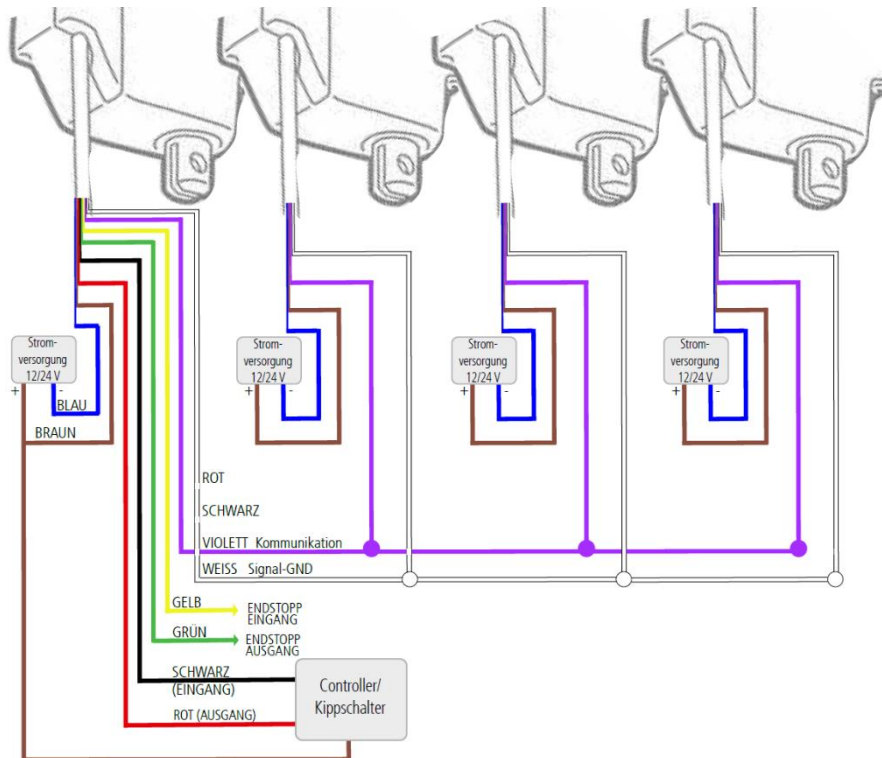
Stromversorgung 12/24 V
+ -
BLAU
BRAUN

Stromversorgung 12/24 V
+ -

Stromversorgung 12/24 V
+ -

Stromversorgung 12/24 V
+ -

ROT
SCHWARZ
VIOLETT Kommunikation
WEISS Signal-GND

GELB
ENDSTOPP EINGANG
GRÜN
ENDSTOPP AUSGANG

SCHWARZ (EINGANG)
ROT (AUSGANG)

Controller/ Kippschalter